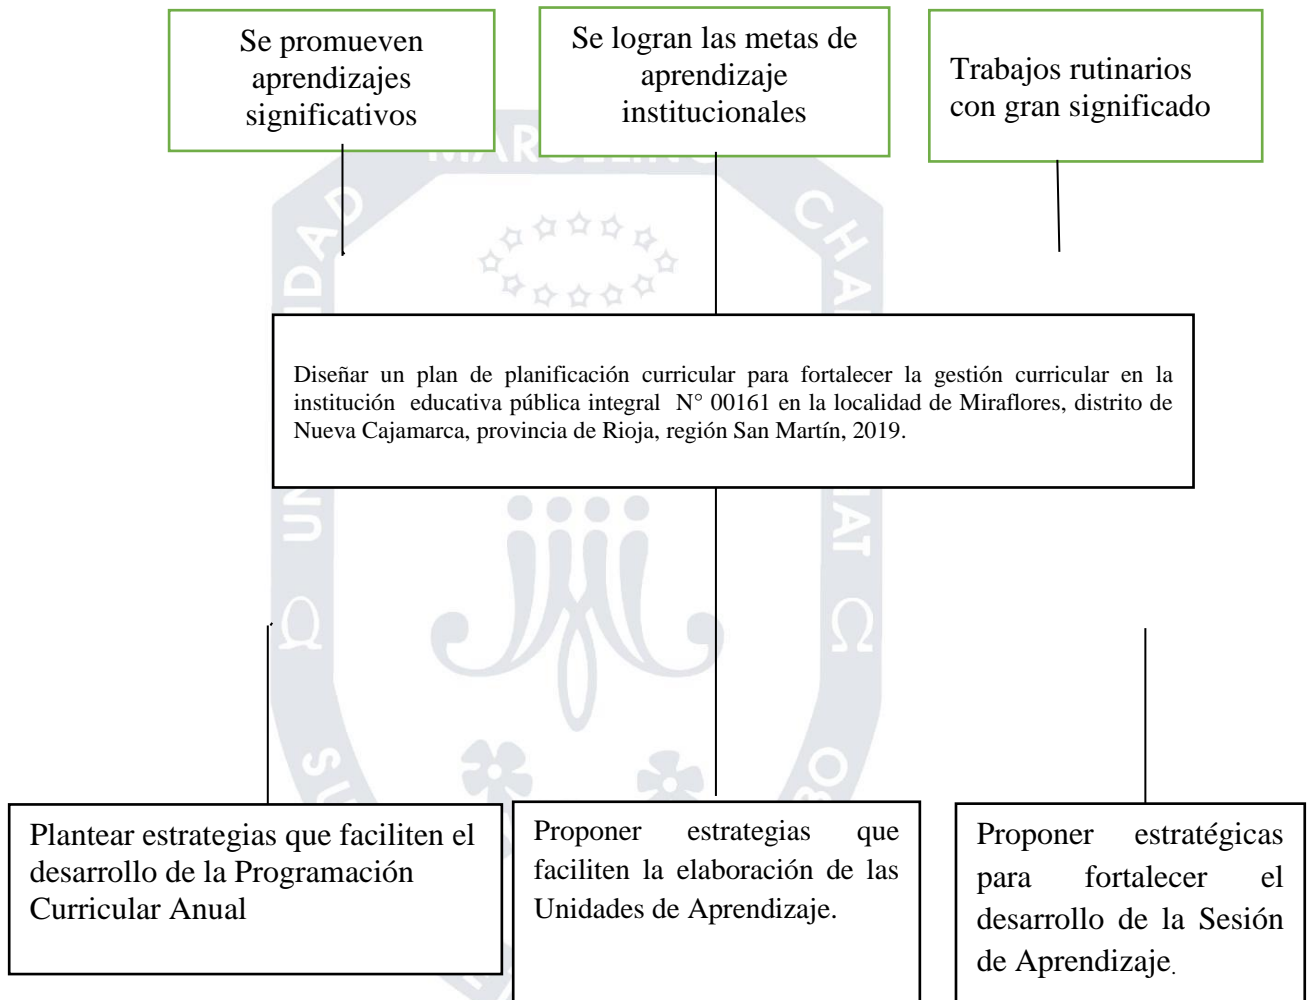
Se promueven aprendizajes significativos

Se logran las metas de aprendizaje institucionales

Trabajos rutinarios con gran significado

Diseñar un plan de planificación curricular para fortalecer la gestión curricular en la institución educativa pública integral N° 00161 en la localidad de Miraflores, distrito de Nueva Cajamarca, provincia de Rioja, región San Martín, 2019.

Plantear estrategias que faciliten el desarrollo de la Programación Curricular Anual

Proponer estrategias que faciliten la elaboración de las Unidades de Aprendizaje.

Proponer estratégicas para fortalecer el desarrollo de la Sesión de Aprendizaje.